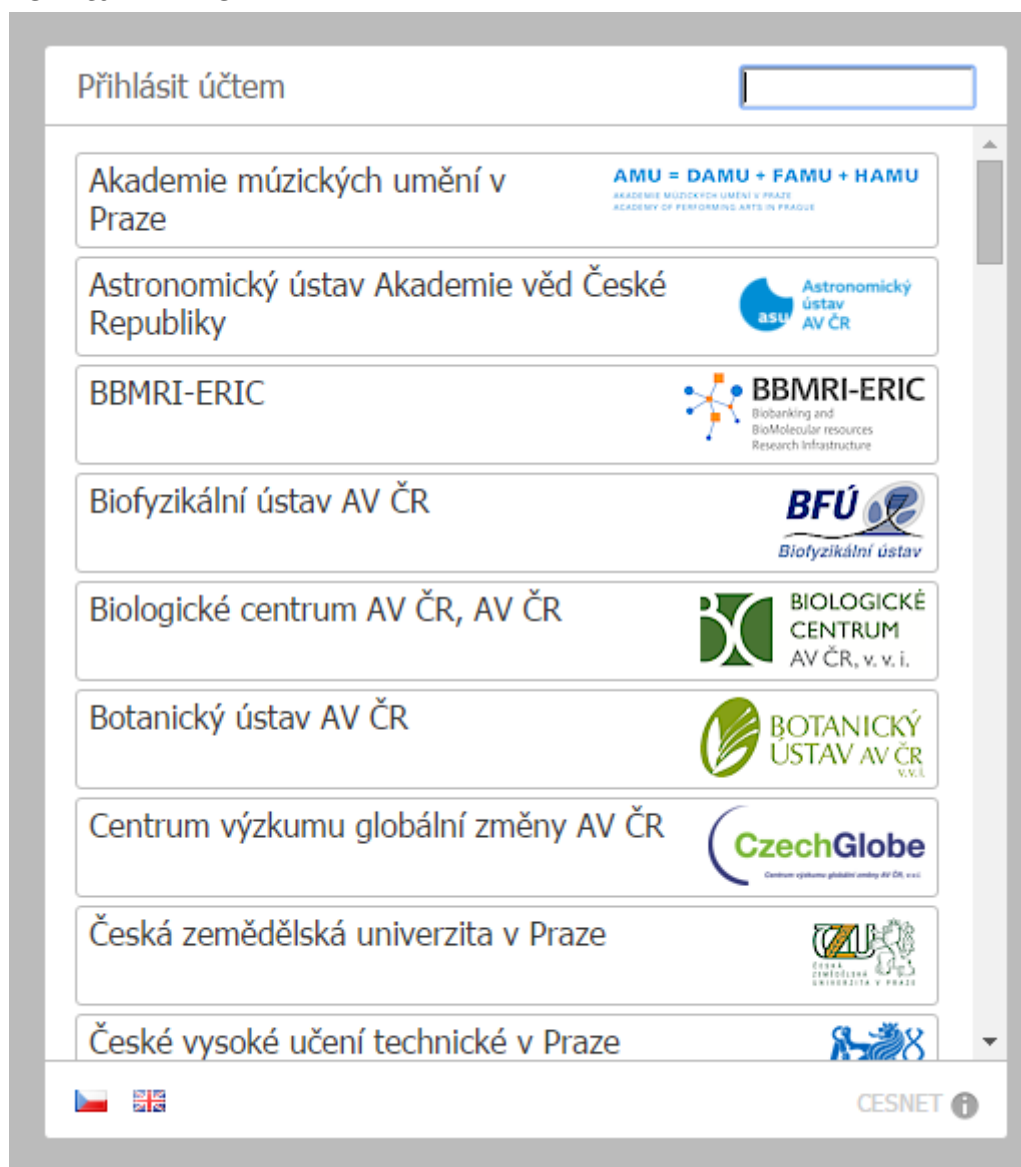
Přihlásit účtem

Akademie múzických umění v Praze
AMU = DAMU + FAMU + HAMU
AKADEMIE MÚZICKÝCH UMĚNÍ V PRAZE
ACADEMY OF PERFORMING ARTS IN PRAGUE

Astronomický ústav Akademie věd České Republiky
asu Astronomický ústav AV ČR

BBMRI-ERIC
BBMRI-ERIC
Biobanking and BioMolecular resources Research Infrastructure

Biofyzikální ústav AV ČR
BFÚ
Biofyzikální ústav

Biologické centrum AV ČR, AV ČR
BIOLOGICKÉ CENTRUM AV ČR, v. v. i.

Botanický ústav AV ČR
BOTANICKÝ ÚSTAV AV ČR v.v.i.

Centrum výzkumu globální změny AV ČR
CzechGlobe
Centrum výzkumu globální změny AV ČR, v.v.i.

Česká zemědělská univerzita v Praze
ČZU
ČESKÁ ZEMĚDĚLSKÁ UNIVERZITA V PRAZE

České vysoké učení technické v Praze

CESNET